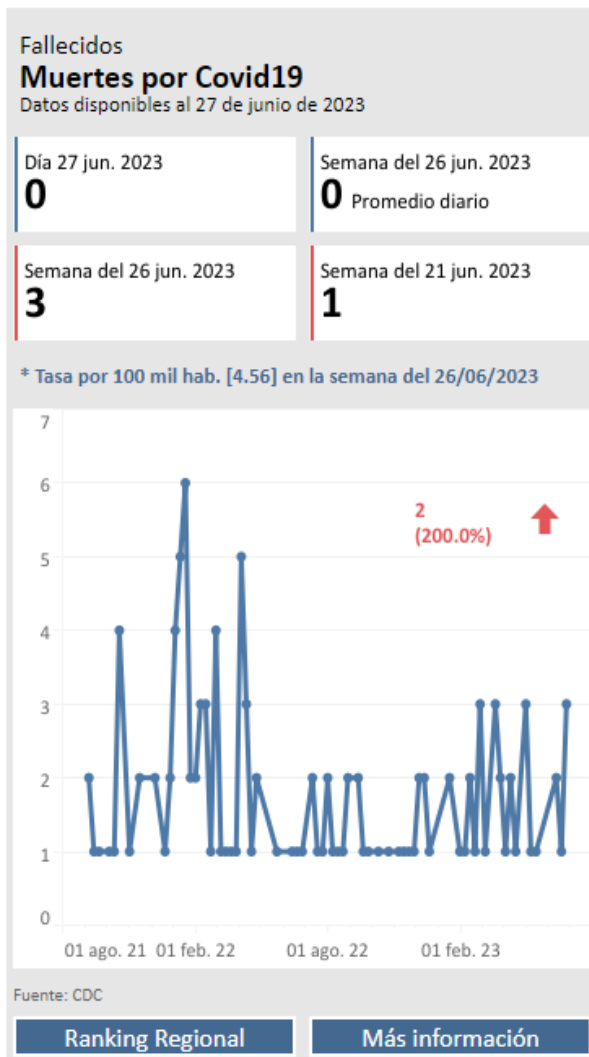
Fallecidos

**Muertes por Covid19**

Datos disponibles al 27 de junio de 2023

Día 27 jun. 2023
0

Semana del 26 jun. 2023
0 Promedio diario

Semana del 26 jun. 2023
3

Semana del 21 jun. 2023
1

* Tasa por 100 mil hab. [4.56] en la semana del 26/06/2023

7
6
5
4
3
2
1
0

2
(200.0%)

01 ago. 21
01 feb. 22
01 ago. 22
01 feb. 23

Fuente: CDC

Ranking Regional

Más información